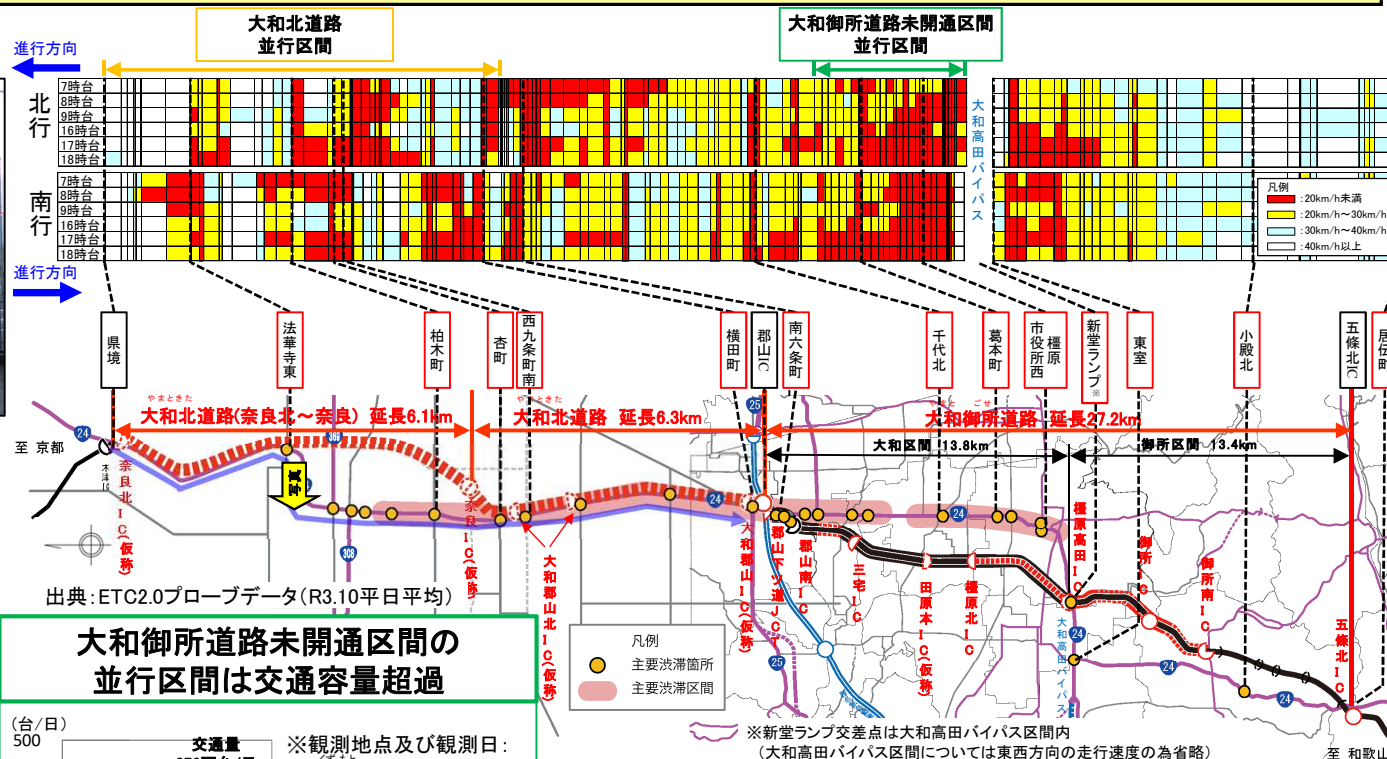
大和北道路
並行区間

大和御所道路未開通区間
並行区間

進行方向

北行
7時台
8時台
9時台
16時台
17時台
18時台

南行
7時台
8時台
9時台
16時台
17時台
18時台

進行方向

大和高田バイパス

凡例
:20km/h未満
:20km/h～30km/h
:30km/h～40km/h
:40km/h以上

県境
法華寺東
柏木町
杏町
西九条町南
横田町
郡山IC
南六条町
千代北
葛本町
市役所西
橿原
新堂ランプ※
東室
小殿北
五條北IC
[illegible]

大和北道路(奈良北～奈良) 延長6.1km
大和北道路 延長6.3km
大和御所道路 延長27.2km
大和区間 13.8km
御所区間 13.4km

至 京都
24
奈良北IC(仮称)
事業中
奈良IC(仮称)
大和郡山北IC(仮称)
大和郡山IC(仮称)
郡山下ツ道JC
郡山南IC
三宅IC
田原本IC(仮称)
橿原北IC
橿原高田IC
御所IC
御所南IC
五條北IC
大和高田バイパス
25
308
369

出典:ETC2.0プローブデータ(R3.10平日平均)

大和御所道路未開通区間の
並行区間は交通容量超過

凡例
主要渋滞箇所
主要渋滞区間

※新堂ランプ交差点は大和高田バイパス区間内
(大和高田バイパス区間については東西方向の走行速度の為省略)

(台/日)
500
交通量
※観測地点及び観測日:

至 和歌山